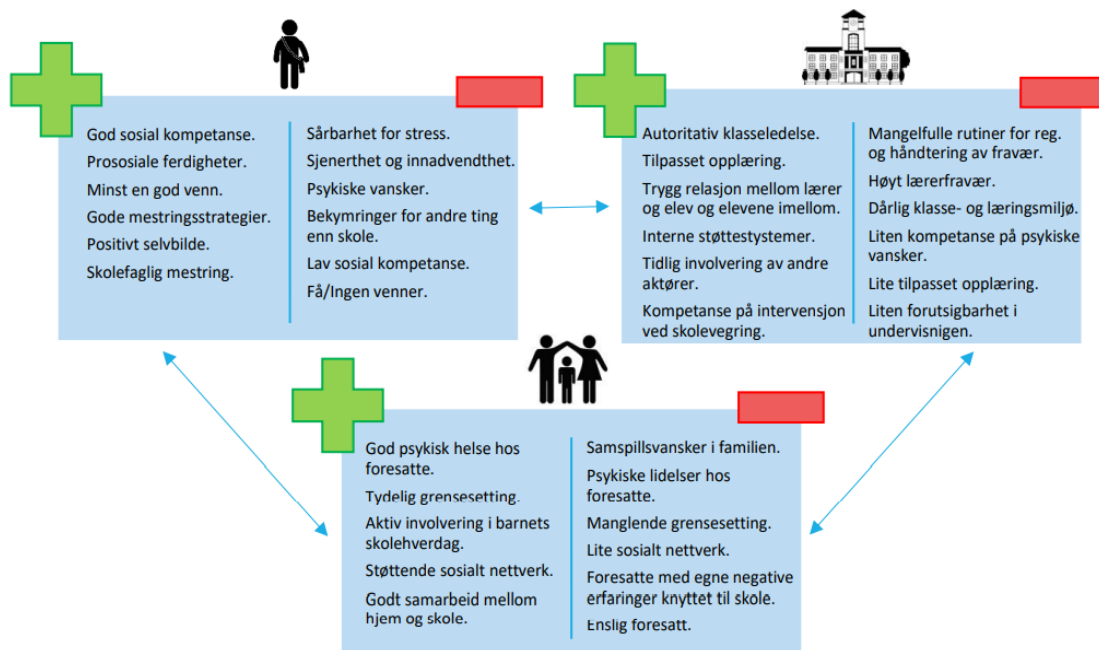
God sosial kompetanse.

Prososiale ferdigheter.

Minst en god venn.

Gode mestringsstrategier.

Positivt selvbilde.

Skolefaglig mestring.

Sårbarhet for stress.

Sjenerthet og innadvendthet.

Psykiske vansker.

Bekymringer for andre ting enn skole.

Lav sosial kompetanse.

Få/Ingen venner.

Autoritativ klasseledelse.

Tilpasset opplæring.

Trygg relasjon mellom lærer og elev og elevene imellom.

Interne støttesystemer.

Tidlig involvering av andre aktører.

Kompetanse på intervensjon ved skolevegring.

Mangelfulle rutiner for reg. og håndtering av fravær.

Høyt lærerfravær.

Dårlig klasse- og læringsmiljø.

Liten kompetanse på psykiske vansker.

Lite tilpasset opplæring.

Liten forutsigbarhet i undervisningen.

God psykisk helse hos foresatte.

Tydelig grensesetting.

Aktiv involvering i barnets skolehverdag.

Støttende sosialt nettverk.

Godt samarbeid mellom hjem og skole.

Samspillsvansker i familien.

Psykiske lidelser hos foresatte.

Manglende grensesetting.

Lite sosialt nettverk.

Foresatte med egne negative erfaringer knyttet til skole.

Enslig foresatt.